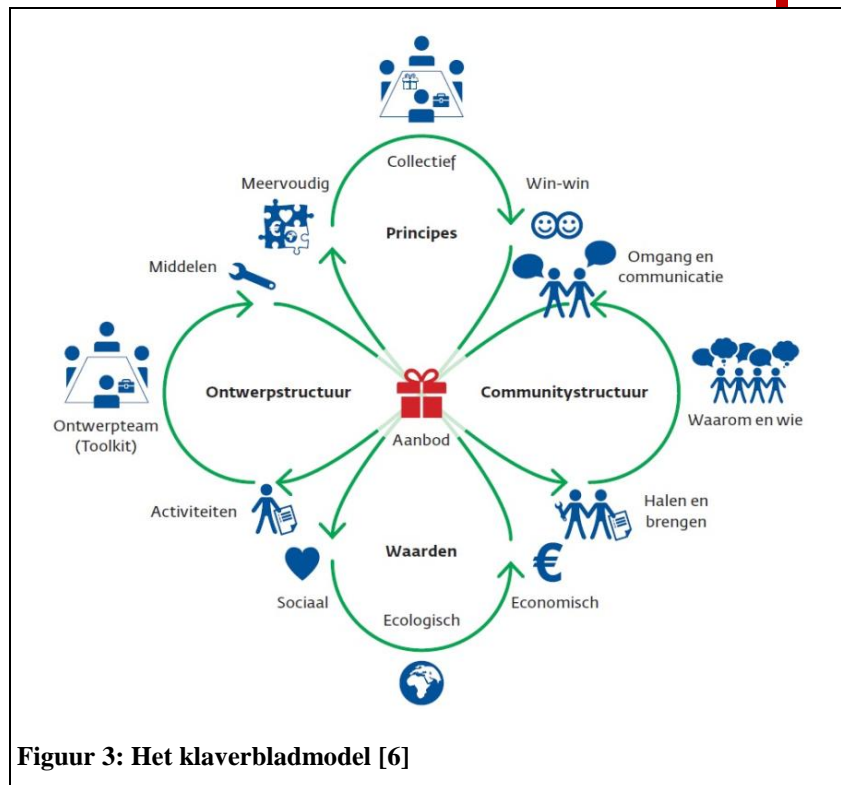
Collectief

Meervoudig

Win-win

Principes

Middelen

Omgang en communicatie

Ontwerpstructuur

Communitystructuur

Ontwerpteam (Toolkit)

Aanbod

Waarom en wie

Activiteiten

Halen en brengen

Waarden

Sociaal

Economisch

Ecologisch

Figuur 3: Het klaverbladmodel [6]